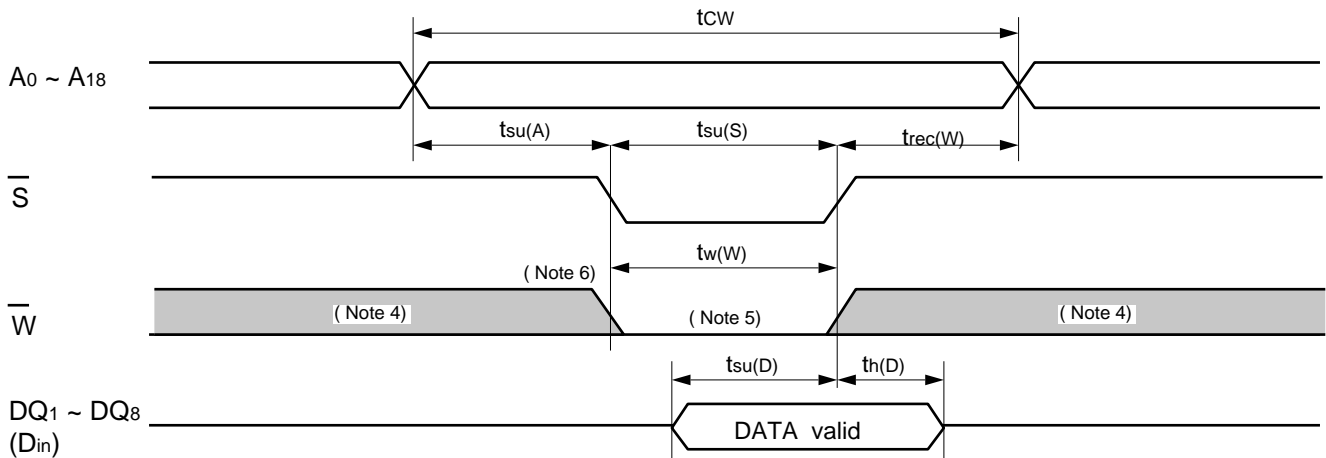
$t_{CW}$

$A_0 \sim A_{18}$

$t_{su(A)}$ $t_{su(S)}$ $t_{rec(W)}$

$\overline{S}$

$t_{w(W)}$

( Note 6)

$\overline{W}$

( Note 4) ( Note 5) ( Note 4)

$t_{su(D)}$ $t_{h(D)}$

$DQ_1 \sim DQ_8$ $(D_{in})$

DATA valid